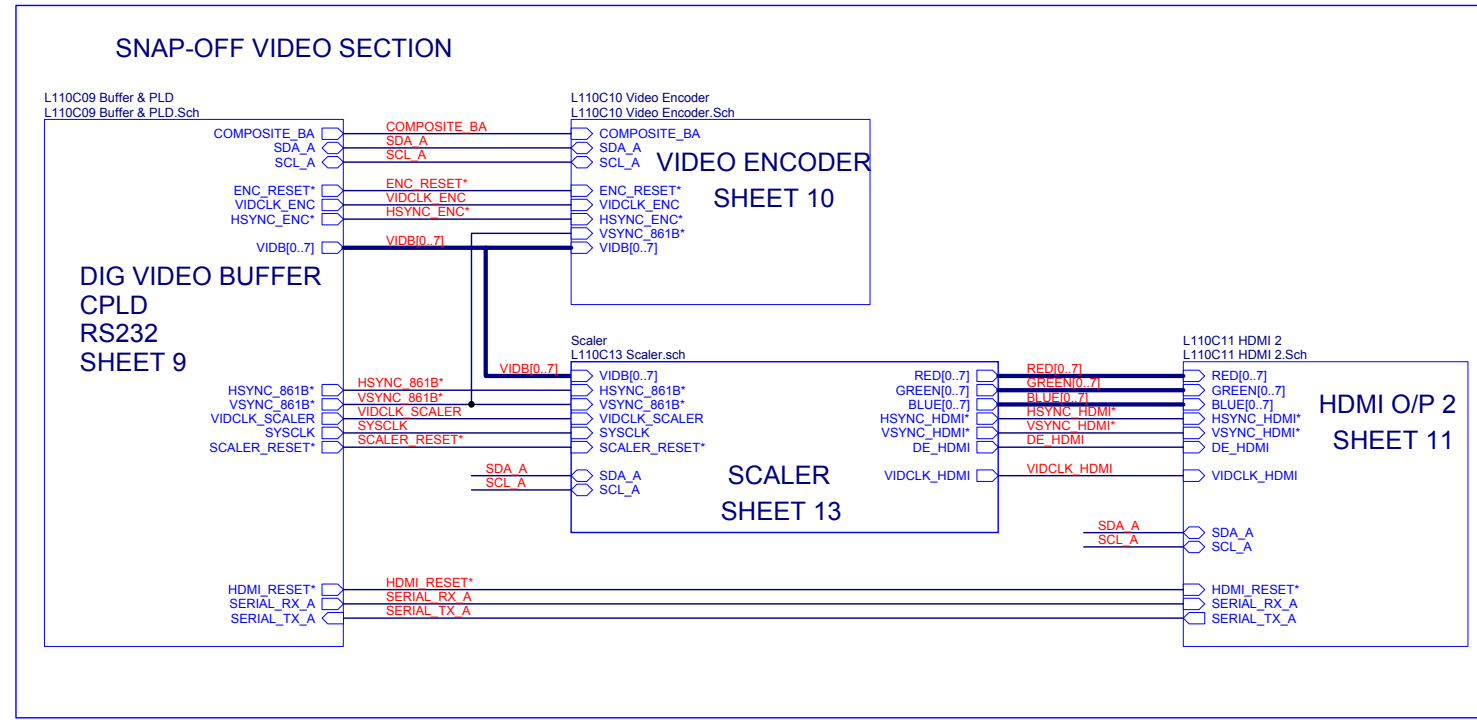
SNAP-OFF VIDEO SECTION

L110C09 Buffer & PLD
L110C09 Buffer & PLD.Sch

COMPOSITE_BA
SDA_A
SCL_A

ENC_RESET*
VIDCLK_ENC
HSYNC_ENC*

VIDB[0..7]

DIG VIDEO BUFFER
CPLD
RS232
SHEET 9

HSYNC_861B*
VSYNC_861B*
VIDCLK_SCALER
SYSCLK
SCALER_RESET*

HDMI_RESET*
SERIAL_RX_A
SERIAL_TX_A

COMPOSITE_BA
SDA_A
SCL_A
ENC_RESET*
VIDCLK_ENC
HSYNC_ENC*
VIDB[0..7]

L110C10 Video Encoder
L110C10 Video Encoder.Sch

COMPOSITE_BA
SDA_A
SCL_A
ENC_RESET*
VIDCLK_ENC
HSYNC_ENC*
VSYNC_861B*
VIDB[0..7]

VIDEO ENCODER
SHEET 10

VIDB[0..7]
HSYNC_861B*
VSYNC_861B*
VIDCLK_SCALER
SYSCLK
SCALER_RESET*

SDA_A
SCL_A

Scaler
L110C13 Scaler.sch

VIDB[0..7]
HSYNC_861B*
VSYNC_861B*
VIDCLK_SCALER
SYSCLK
SCALER_RESET*
SDA_A
SCL_A

SCALER
SHEET 13

RED[0..7]
GREEN[0..7]
BLUE[0..7]
HSYNC_HDMI*
VSYNC_HDMI*
DE_HDMI
VIDCLK_HDMI

RED[0..7]
GREEN[0..7]
BLUE[0..7]
HSYNC_HDMI*
VSYNC_HDMI*
DE_HDMI
VIDCLK_HDMI

SDA_A
SCL_A

HDMI_RESET*
SERIAL_RX_A
SERIAL_TX_A

L110C11 HDMI 2
L110C11 HDMI 2.Sch

RED[0..7]
GREEN[0..7]
BLUE[0..7]
HSYNC_HDMI*
VSYNC_HDMI*
DE_HDMI
VIDCLK_HDMI
SDA_A
SCL_A
HDMI_RESET*
SERIAL_RX_A
SERIAL_TX_A

HDMI O/P 2
SHEET 11